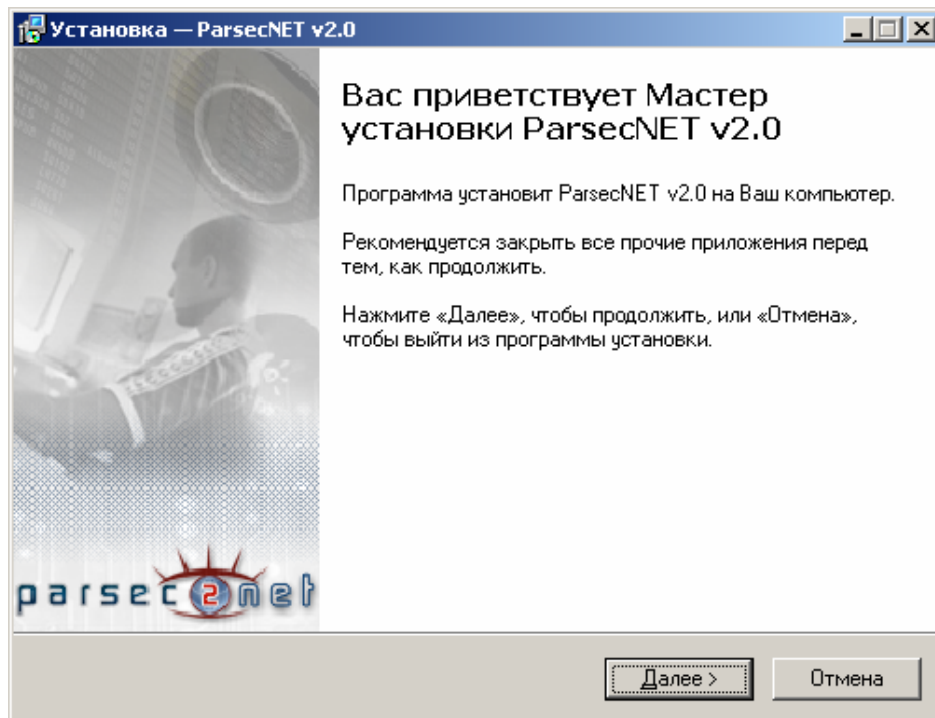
Установка — ParsecNET v2.0

Вас приветствует Мастер установки ParsecNET v2.0

Программа установит ParsecNET v2.0 на Ваш компьютер.

Рекомендуется закрыть все прочие приложения перед тем, как продолжить.

Нажмите «Далее», чтобы продолжить, или «Отмена», чтобы выйти из программы установки.

parsec2net

Далее >

Отмена